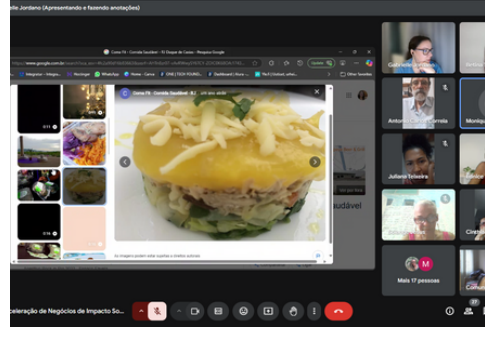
elle Jordano (Apresentando e fazendo anotações)

Coma Fit - Comida Saudável - 10 Dicas de Como - Pesquisa Google

https://www.google.com.br

Integrar - Integra... | Noológia | WhatsApp | Home - Canva | ONE | TECH YOUNG... | Dashboard | Acura - ... | TAC | Contact| ...

Other favorites

Coma Fit - Comida Saudável - 8... Ver em site

As imagens podem estar sujeitas a direitos autorais.

saudável

Gabriela

Antonio Carlos Correia

Moniqu

Juliana Teixeira

Cinth

M

Mais 17 pessoas

celeração de Negócios de Impacto So...

27